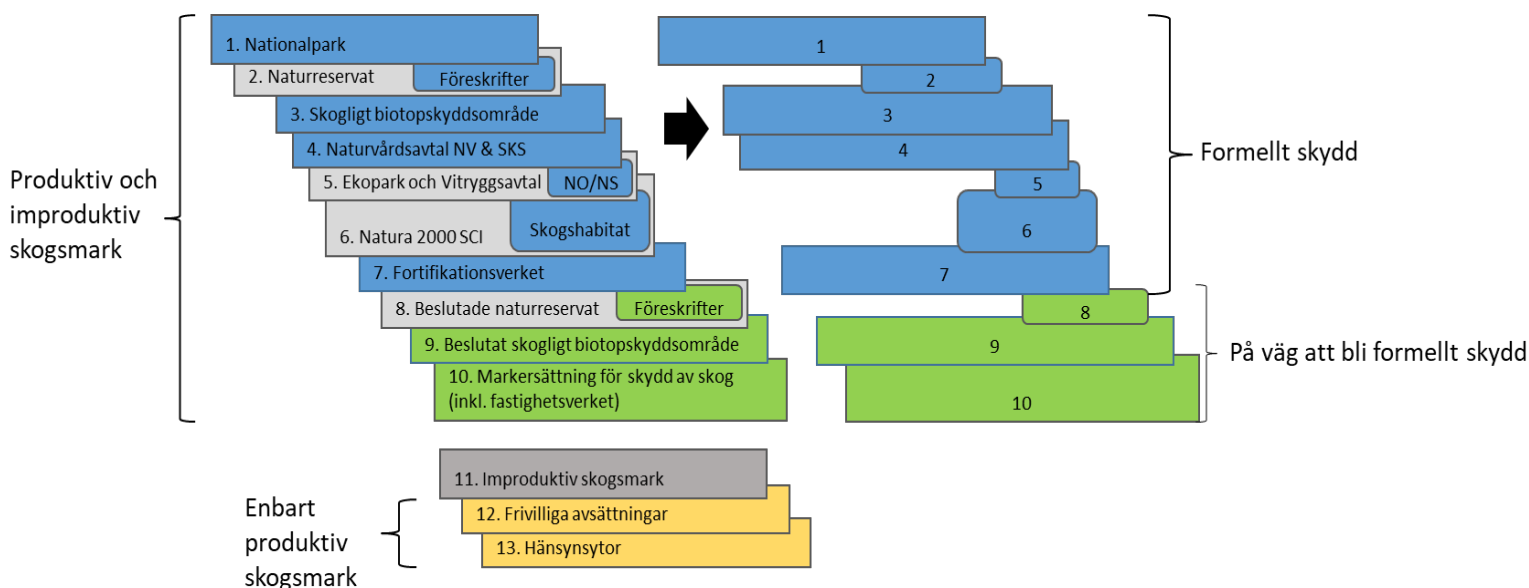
Produktiv och improduktiv skogsmark

1. Nationalpark
2. Naturreservat
Föreskrifter
3. Skogligt biotopskyddsområde
4. Naturvårdsavtal NV & SKS
5. Ekopark och Vitryggsavtal
NO/NS
6. Natura 2000 SCI
Skogshabitat
7. Fortifikationsverket
8. Beslutade naturreservat
Föreskrifter
9. Beslutat skogligt biotopskyddsområde
10. Markersättning för skydd av skog (inkl. fastighetsverket)

1
2
3
4
5
6
7
8
9
10

Formellt skydd

På väg att bli formellt skydd

Enbart produktiv skogsmark

11. Improduktiv skogsmark
12. Frivilliga avsättningar
13. Hänsynsytor